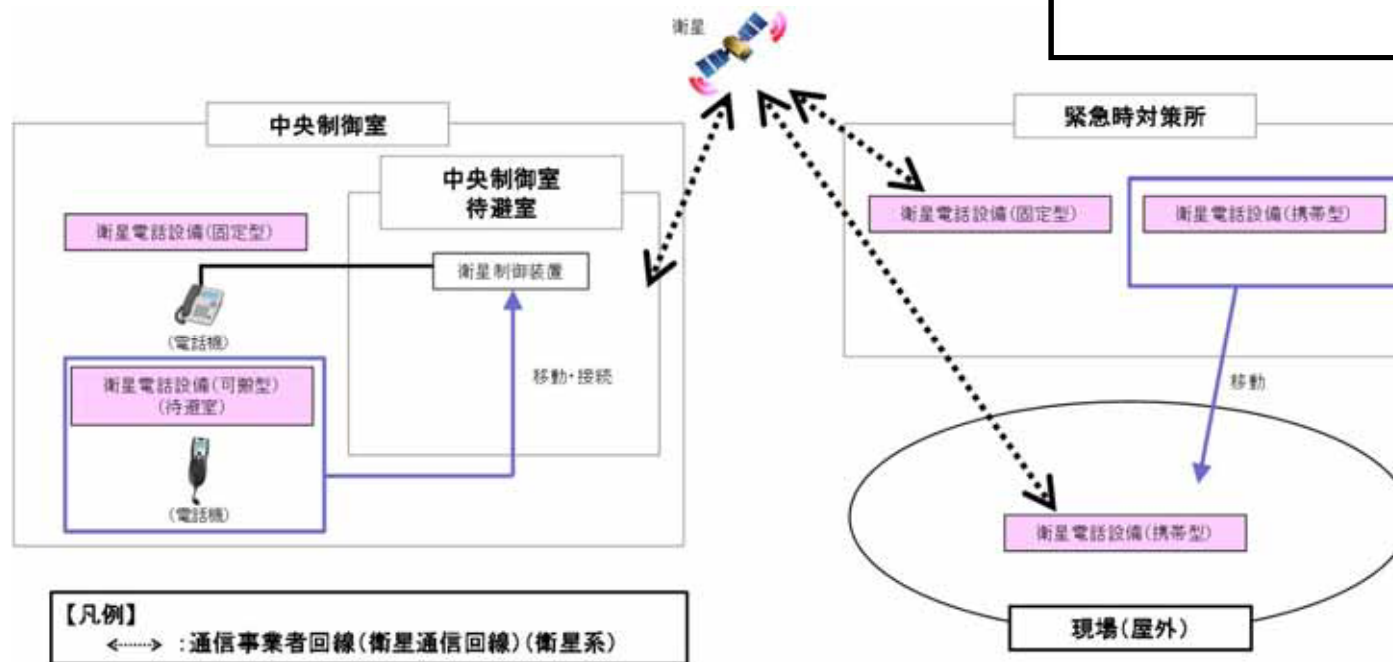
衛星

中央制御室

中央制御室
待避室

衛星電話設備(固定型)

衛星制御装置

(電話機)

衛星電話設備(可搬型)
(待避室)

(電話機)

移動・接続

緊急時対策所

衛星電話設備(固定型)

衛星電話設備(携帯型)

移動

衛星電話設備(携帯型)

現場(屋外)

【凡例】
←‥‥→ :通信事業者回線(衛星通信回線)(衛星系)